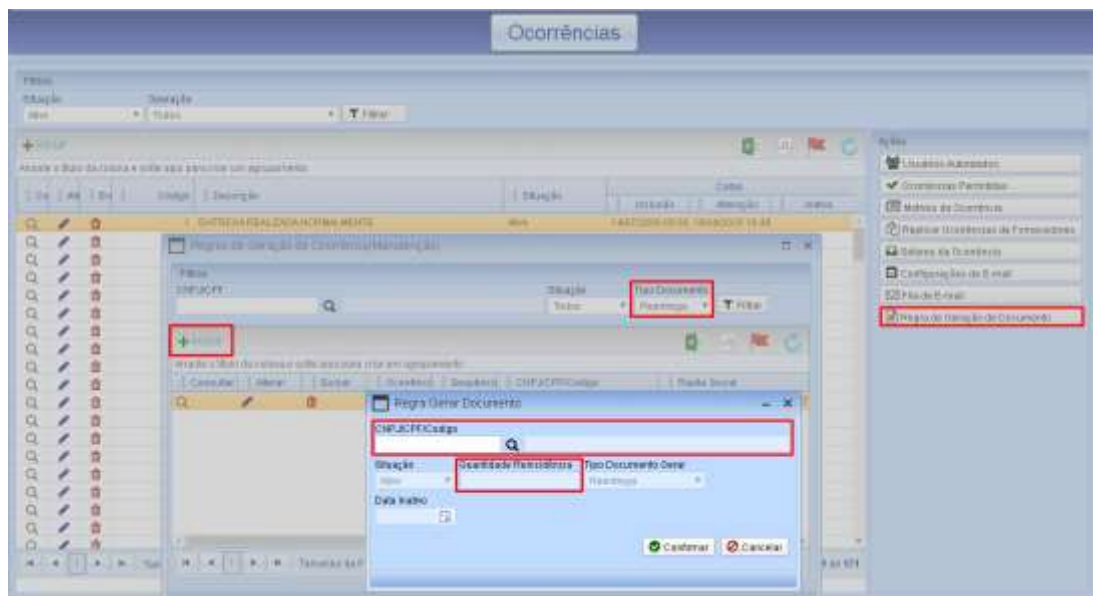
Ocorrências

Filtros
Situação
Ativo
Descrição
Todos
Filtrar

Incluir
Arraste o título da coluna e solte aqui para criar um agrupamento

Código | Descrição | Situação | Datas
Inclusão | Alteração | Inativo

1 ENTREGA REALIZADA NORMALMENTE | Ativo

Regras de Geração de Ocorrência(Manutenção)
Filtros
CNPJ/CPF
Situação
Todos
Tipo Documento
Reentrega
Filtrar
Incluir
Arraste o título da coluna e solte aqui para criar um agrupamento
Consultar | Alterar | Excluir | Ocorrência | Sequência | CNPJ/CPF/Código | Razão Social

Regra Gerar Documento
CNPJ/CPF/Código
Situação
Ativo
Quantidade Reincidência
Tipo Documento Gerar
Reentrega
Data Inativo
Confirmar
Cancelar

Ações
Usuários Autorizados
Ocorrências Permitidas
Motivos da Ocorrência
Replicar Ocorrências de Fornecedores
Setores da Ocorrência
Configurações de E-mail
Fila de E-mail
Regra de Geração de Documento